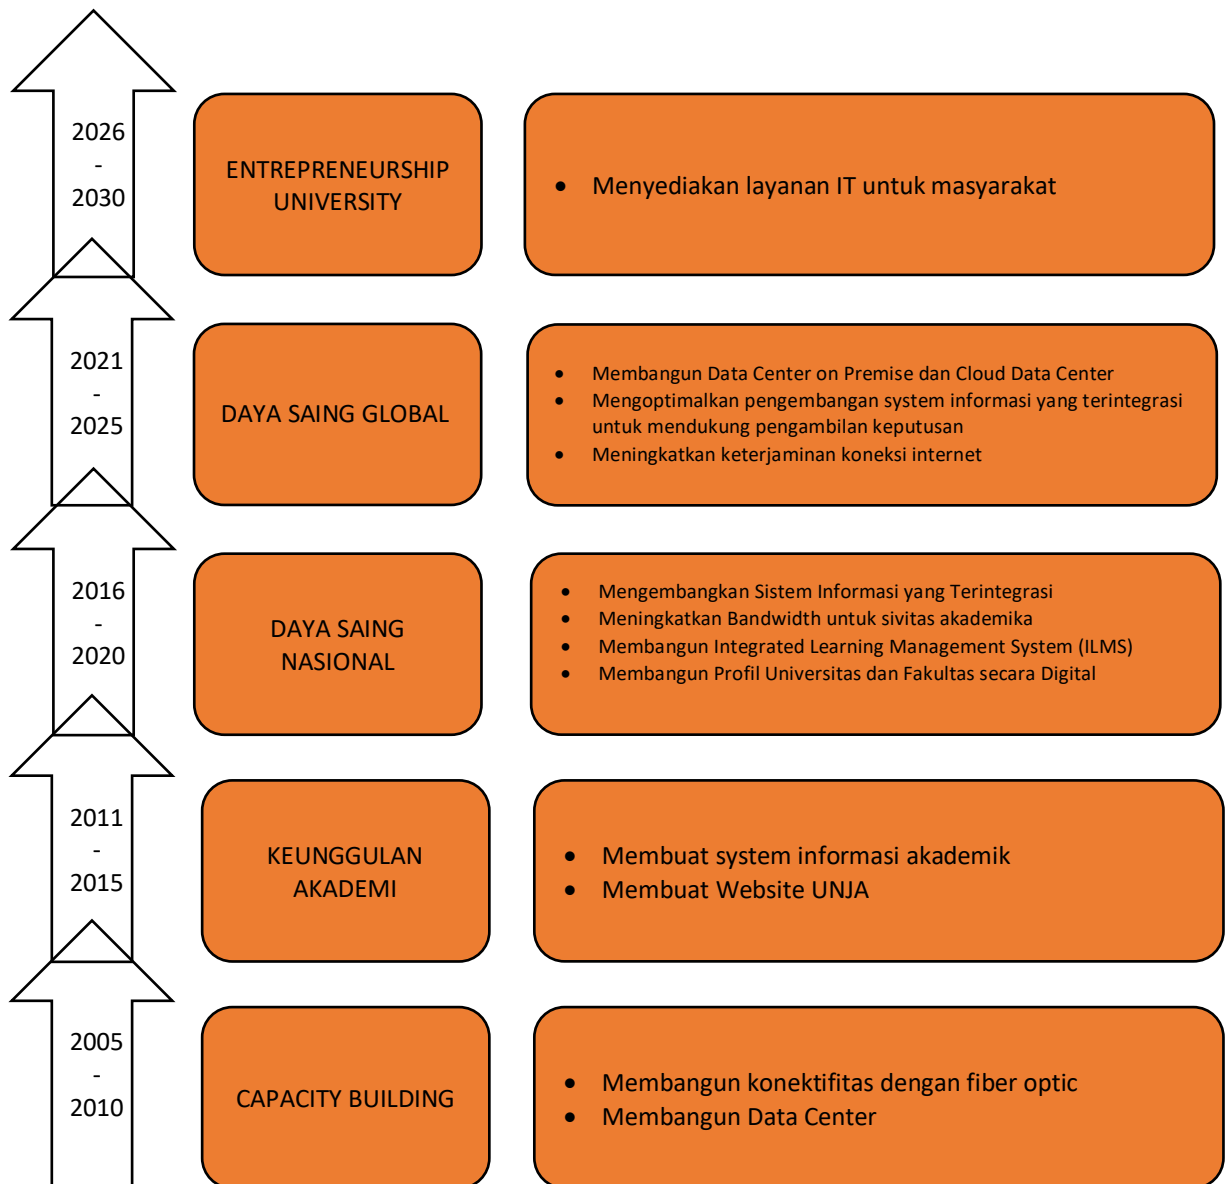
2026
-
2030

ENTREPRENEURSHIP UNIVERSITY

- Menyediakan layanan IT untuk masyarakat

2021
-
2025

DAYA SAING GLOBAL

- Membangun Data Center on Premise dan Cloud Data Center
- Mengoptimalkan pengembangan system informasi yang terintegrasi untuk mendukung pengambilan keputusan
- Meningkatkan keterjaminan koneksi internet

2016
-
2020

DAYA SAING NASIONAL

- Mengembangkan Sistem Informasi yang Terintegrasi
- Meningkatkan Bandwidth untuk sivitas akademika
- Membangun Integrated Learning Management System (ILMS)
- Membangun Profil Universitas dan Fakultas secara Digital

2011
-
2015

KEUNGGULAN AKADEMI

- Membuat system informasi akademik
- Membuat Website UNJA

2005
-
2010

CAPACITY BUILDING

- Membangun konektifitas dengan fiber optic
- Membangun Data Center